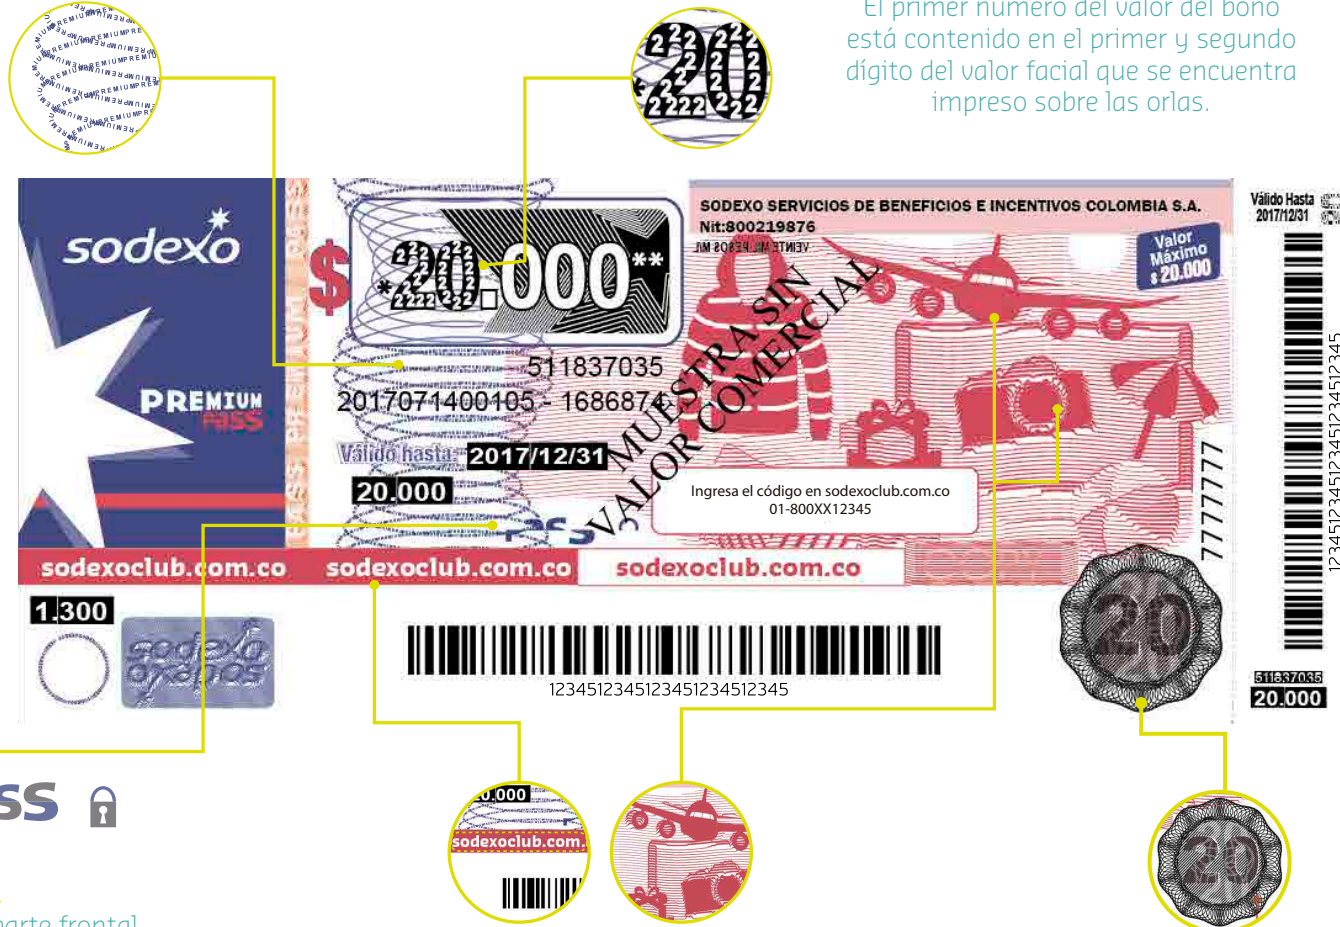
El primer número del valor del bono está contenido en el primer y segundo dígito del valor facial que se encuentra impreso sobre las orlas.

PREMIUMPREMIUMPREMIUM

sodexo

PREMIUM PASS

$ *20.000**

SODEXO SERVICIOS DE BENEFICIOS E INCENTIVOS COLOMBIA S.A.
Nit:800219876
VEINTE MIL PESOS M/L

Valor Máximo $ 20.000

MUESTRA SIN VALOR COMERCIAL

511837035
2017071400105 - 1686874

Válido hasta 2017/12/31

20.000

Ingresa el código en sodexoclub.com.co
01-800XX12345

7777777

sodexoclub.com.co sodexoclub.com.co sodexoclub.com.co

1.300

sodexo

12345123451234512345123451234512345

Válido Hasta 2017/12/31

123451234512345123451234512345

511837035
20.000

SS

parte frontal

20.000
sodexoclub.com.

20